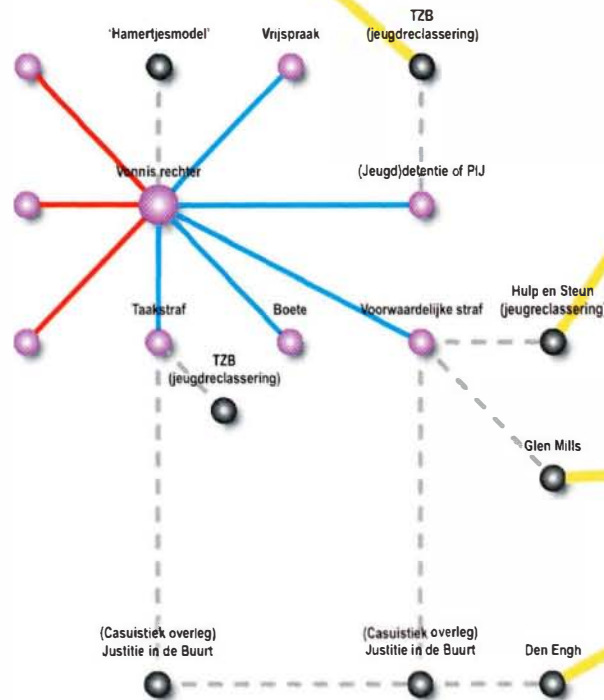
'Hamertjesmodel'

Vrijspraak

TZB (jeugdreclassering)

Vonnis rechter

(Jeugd)detentie of PIJ

Taakstraf

Boete

Voorwaardelijke straf

Hulp en Steun (jeugdreclassering)

TZB (jeugdreclassering)

Glen Mills

(Casuistiek overleg) Justitie in de Buurt

(Casuistiek overleg) Justitie in de Buurt

Den Engh